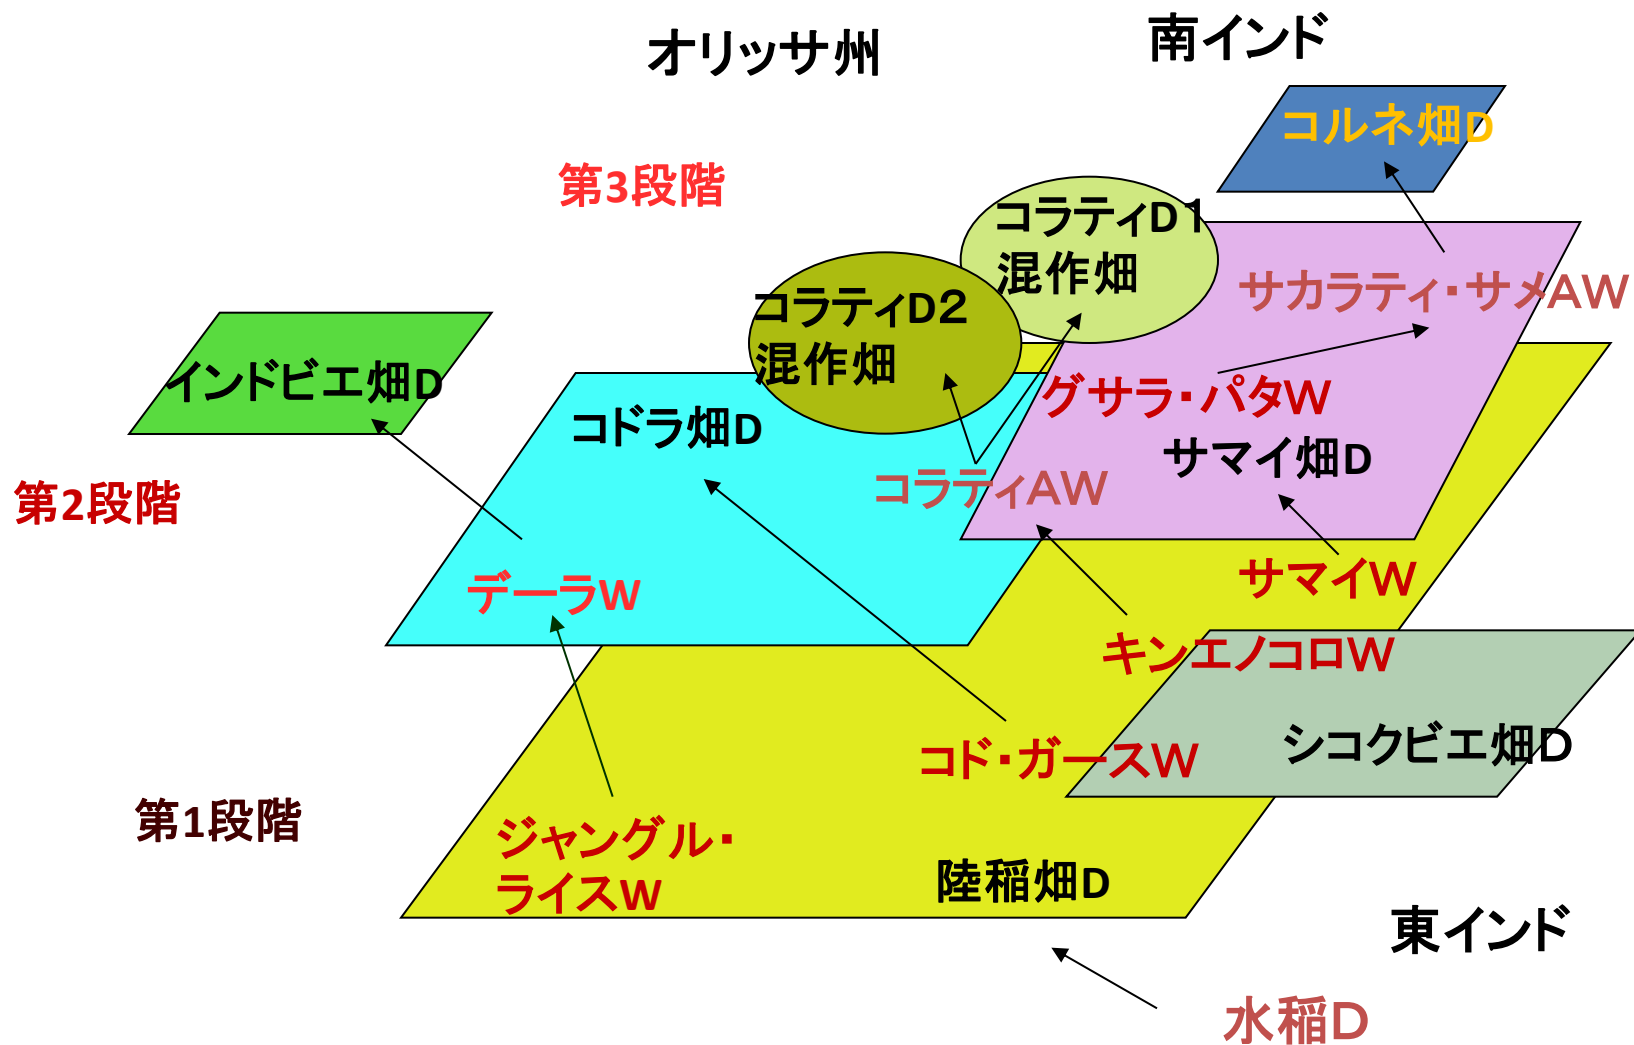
オリッサ州

南インド

コルネ畑D

第3段階

コラティD1
混作畑

サカラティ・サメAW

コラティD2
混作畑

インドビエ畑D

コドラ畑D

グサラ・パタW

サマイ畑D

コラティAW

第2段階

デーラW

サマイW

キンエノコロW

コド・ガースW

シコクビエ畑D

第1段階

ジャングル・
ライスW

陸稲畑D

東インド

水稲D